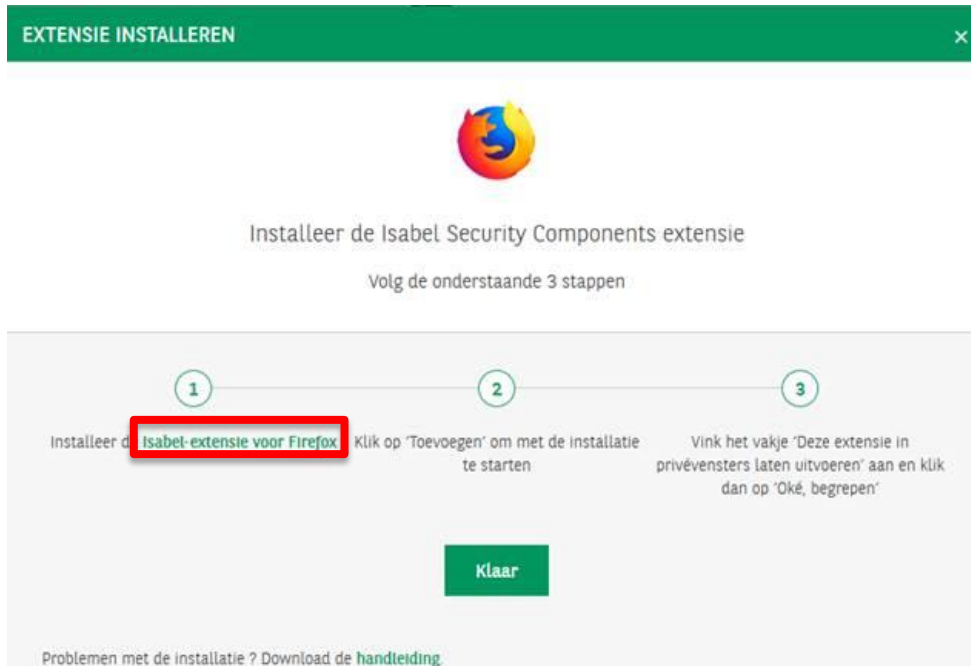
EXTENSIE INSTALLEREN

×

Installeer de Isabel Security Components extensie

Volg de onderstaande 3 stappen

1

Installeer d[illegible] Isabel-extensie voor Firefox

2

Klik op 'Toevoegen' om met de installatie te starten

3

Vink het vakje 'Deze extensie in privévensters laten uitvoeren' aan en klik dan op 'Oké, begrepen'

Klaar

Problemen met de installatie ? Download de handleiding